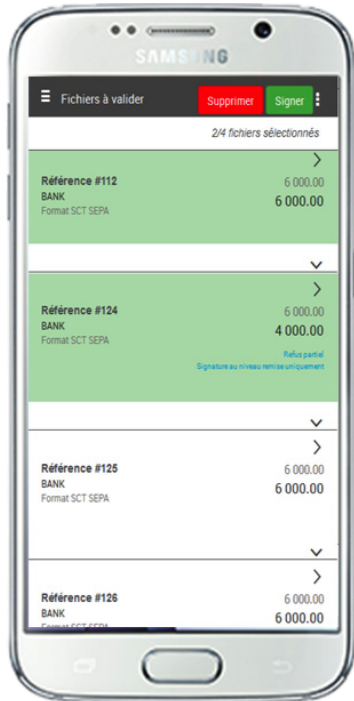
SAMSUNG

Fichiers à valider
Supprimer
Signer

2/4 fichiers sélectionnés

Référence #112
BANK
Format SCT SEPA
6 000.00
6 000.00

Référence #124
BANK
Format SCT SEPA
6 000.00
4 000.00
Refus partiel
Signature au niveau remise uniquement

Référence #125
BANK
Format SCT SEPA
6 000.00
6 000.00

Référence #126
BANK
Format SCT SEPA
6 000.00
6 000.00